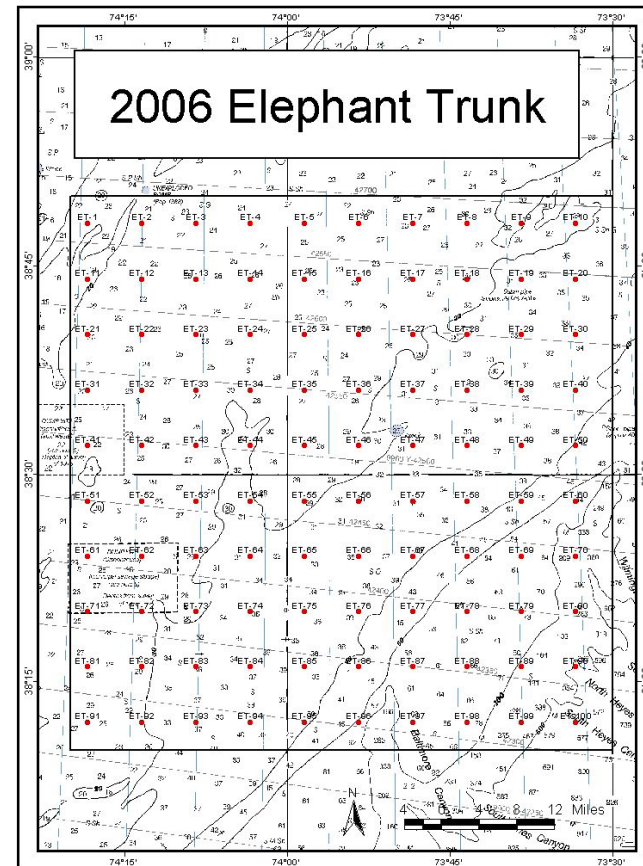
74°15'
74°00'
73°45'
73°30'
39°00'
38°45'
38°30'
38°15'

2006 Elephant Trunk

ET-1 ET-2 ET-3 ET-4 ET-5 ET-6 ET-7 ET-8 ET-9 ET-10
ET-11 ET-12 ET-13 ET-14 ET-15 ET-16 ET-17 ET-18 ET-19 ET-20
ET-21 ET-22 ET-23 ET-24 ET-25 ET-26 ET-27 ET-28 ET-29 ET-30
ET-31 ET-32 ET-33 ET-34 ET-35 ET-36 ET-37 ET-38 ET-39 ET-40
ET-41 ET-42 ET-43 ET-44 ET-45 ET-46 ET-47 ET-48 ET-49 ET-50
ET-51 ET-52 ET-53 ET-54 ET-55 ET-56 ET-57 ET-58 ET-59 ET-60
ET-61 ET-62 ET-63 ET-64 ET-65 ET-66 ET-67 ET-68 ET-69 ET-70
ET-71 ET-72 ET-73 ET-74 ET-75 ET-76 ET-77 ET-78 ET-79 ET-80
ET-81 ET-82 ET-83 ET-84 ET-85 ET-86 ET-87 ET-88 ET-89 ET-90
ET-91 ET-92 ET-93 ET-94 ET-95 ET-96 ET-97 ET-98 ET-99 ET-100

North Heyes
Baltimore Canyon
N
0 4 8 12 Miles